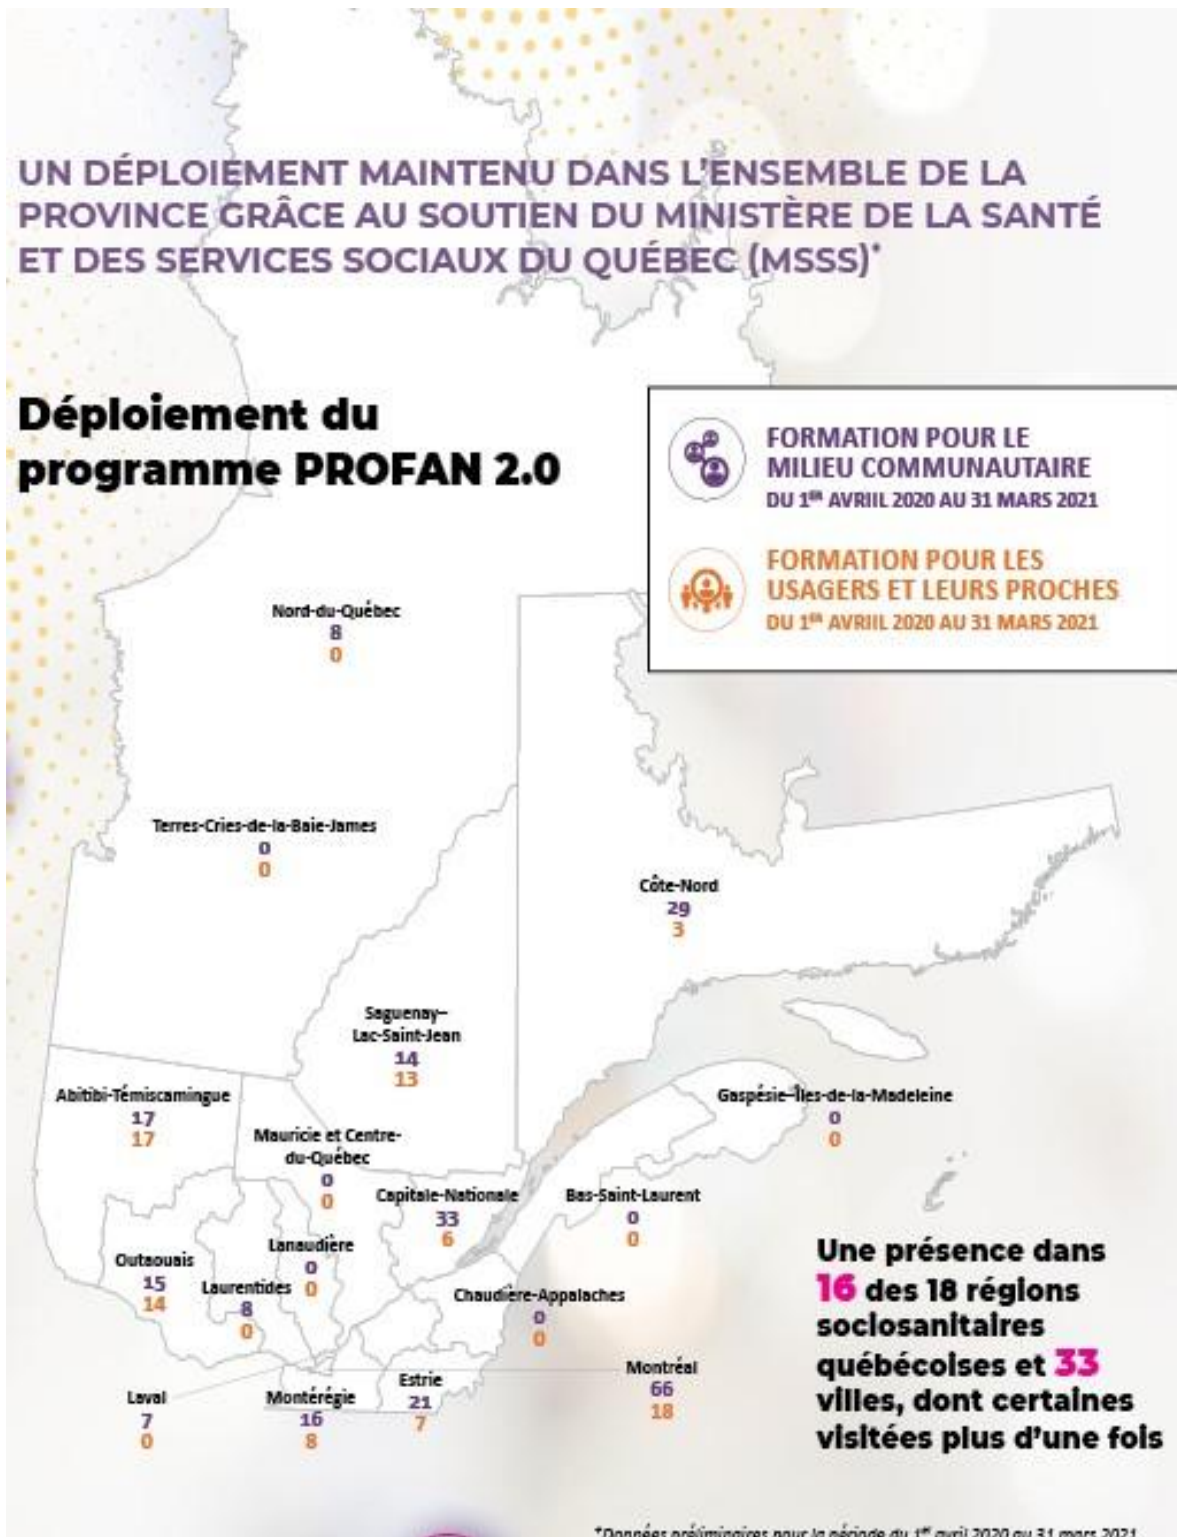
UN DÉPLOIEMENT MAINTENU DANS L'ENSEMBLE DE LA PROVINCE GRÂCE AU SOUTIEN DU MINISTÈRE DE LA SANTÉ ET DES SERVICES SOCIAUX DU QUÉBEC (MSSS)*

Déploiement du programme PROFAN 2.0

FORMATION POUR LE MILIEU COMMUNAUTAIRE
DU 1ER AVRIIL 2020 AU 31 MARS 2021

FORMATION POUR LES USAGERS ET LEURS PROCHES
DU 1ER AVRIIL 2020 AU 31 MARS 2021

Nord-du-Québec
8
0

Terres-Cries-de-la-Baie-James
0
0

Côte-Nord
29
3

Saguenay–Lac-Saint-Jean
14
13

Abitibi-Témiscamingue
17
17

Mauricie et Centre-du-Québec
0
0

Gaspésie–Îles-de-la-Madeleine
0
0

Capitale-Nationale
33
6

Bas-Saint-Laurent
0
0

Lanaudière
0
0

Outaouais
15
14

Laurentides
8
0

Chaudière-Appalaches
0
0

Estrie
21
7

Montréal
66
18

Laval
7
0

Montérégie
16
8

Une présence dans 16 des 18 régions sociosanitaires québécoises et 33 villes, dont certaines visitées plus d'une fois

*Données préliminaires pour la période du 1er avril 2020 au 31 mars 2021